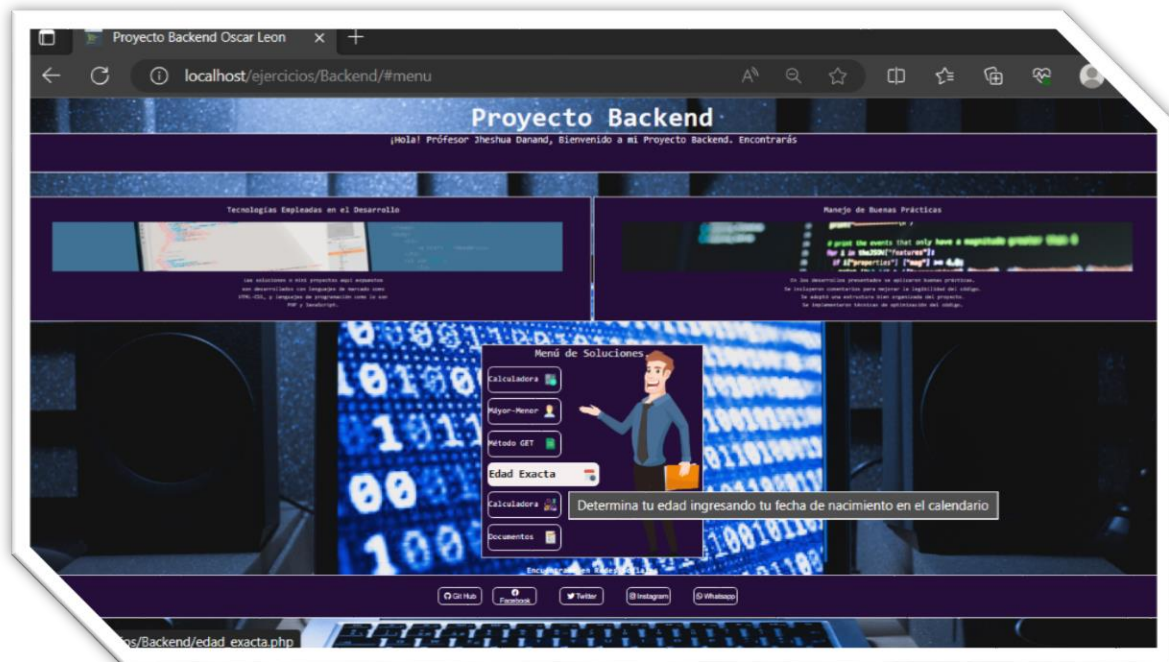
Proyecto Backend Oscar Leon

localhost/ejercicios/Backend/#menu

Proyecto Backend

¡Hola! Profesor Jheshua Danand, Bienvenido a mi Proyecto Backend. Encontrarás

Tecnologías Empleadas en el Desarrollo

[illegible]

Manejo de Buenas Prácticas

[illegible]

Menú de Soluciones

Calculadora

Mayor-Menor

Método GET

Edad Exacta

Calculadora

Documentos

Determina tu edad ingresando tu fecha de nacimiento en el calendario

Encu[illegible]en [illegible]

Git Hub

Facebook

Twitter

Instagram

Whatsapp

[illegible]os/Backend/edad_exacta.php